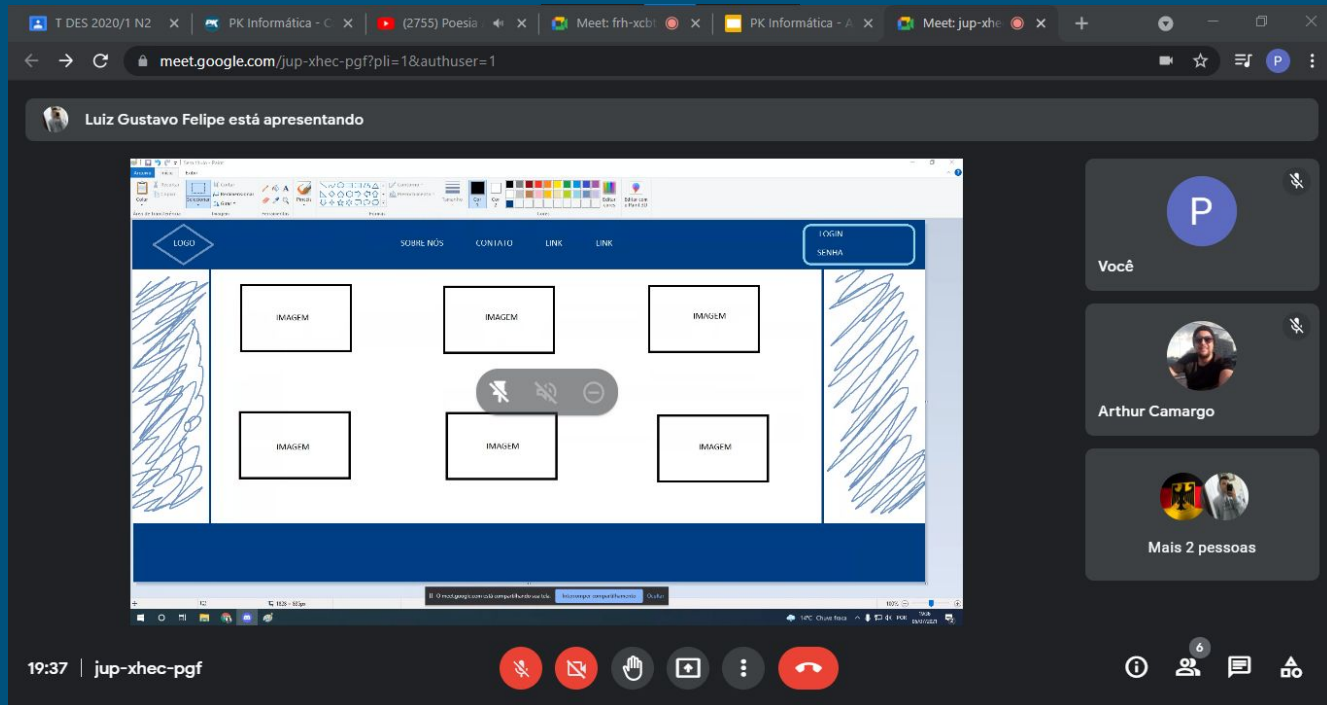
T DES 2020/1 N2 | PK Informática - C | (2755) Poesia | Meet: frh-xcbt | PK Informática - A | Meet: jup-xhe

meet.google.com/jup-xhec-pgf?pli=1&authuser=1

Luiz Gustavo Felipe está apresentando

LOGO

SOBRE NÓS CONTATO LINK LINK

LOGIN
SENHA

IMAGEM IMAGEM IMAGEM

IMAGEM IMAGEM IMAGEM

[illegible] meet.google.com está compartilhando sua tela. Interromper compartilhamento Ocultar

Você

Arthur Camargo

Mais 2 pessoas

19:37 | jup-xhec-pgf

6